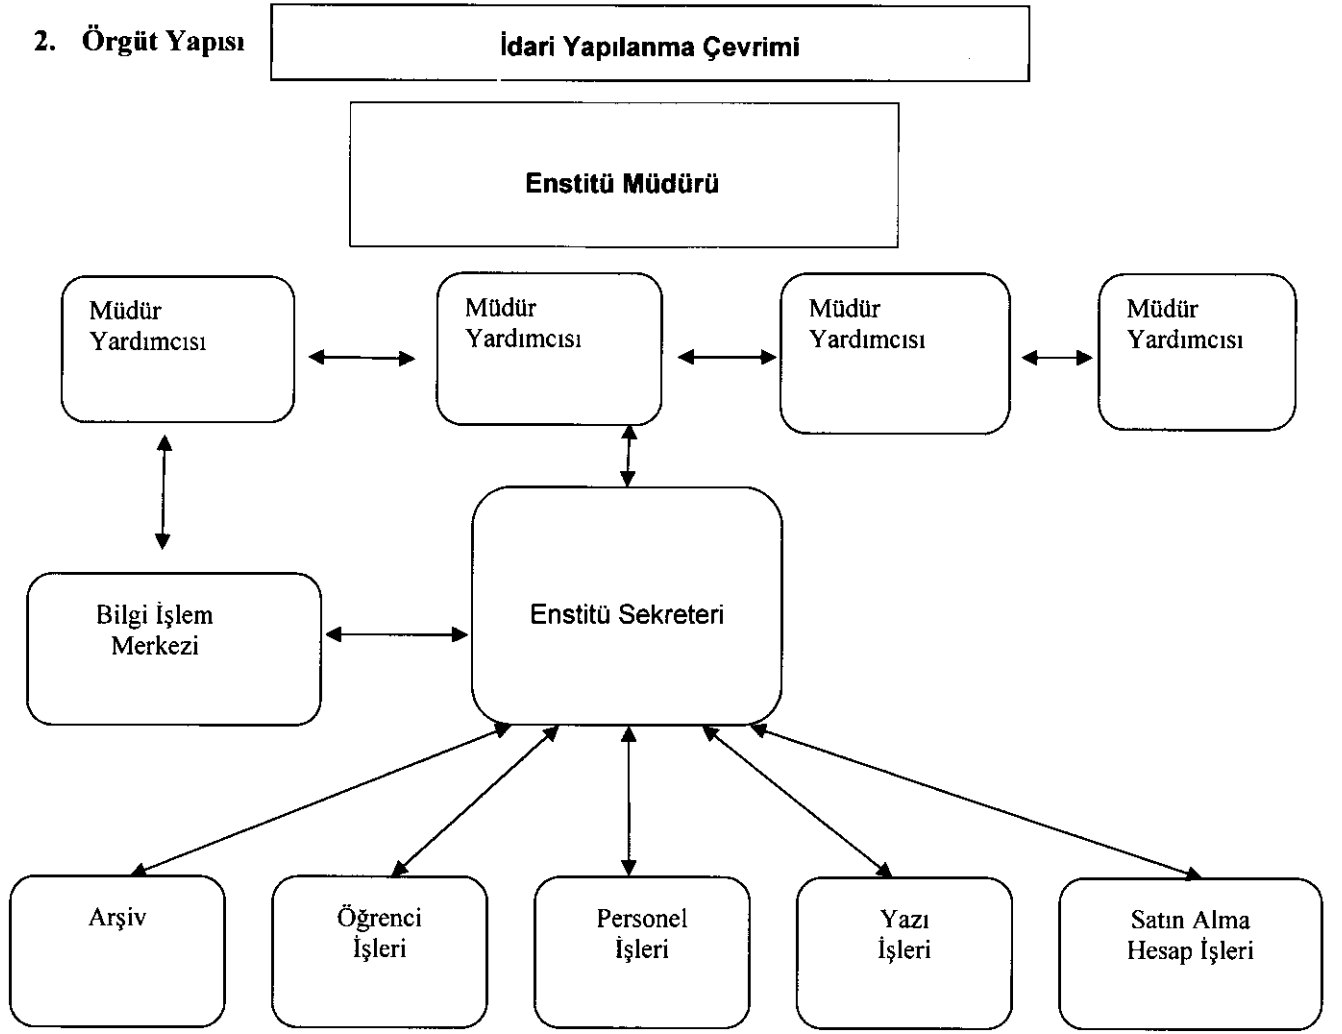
2. Örgüt Yapısı

İdari Yapılanma Çevrimi

Enstitü Müdürü

Müdür Yardımcısı

Müdür Yardımcısı

Müdür Yardımcısı

Müdür Yardımcısı

Bilgi İşlem Merkezi

Enstitü Sekreteri

Arşiv

Öğrenci İşleri

Personel İşleri

Yazı İşleri

Satın Alma Hesap İşleri